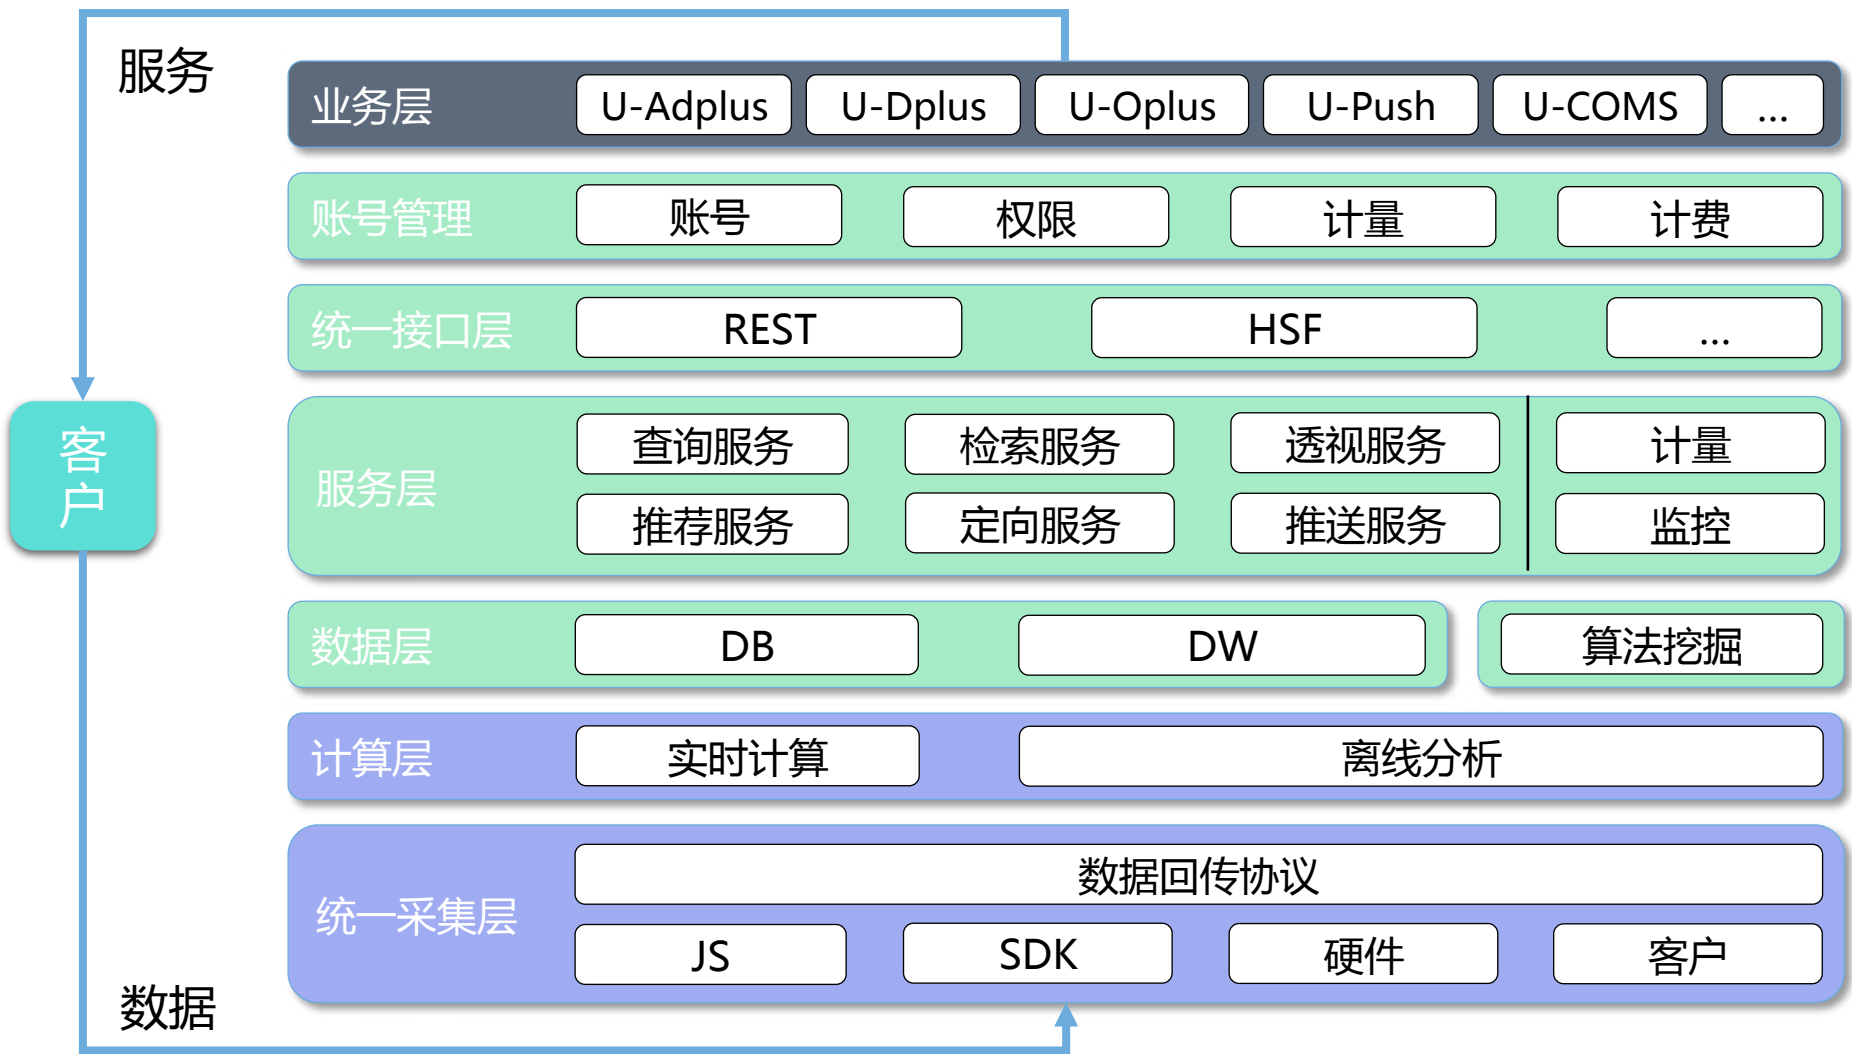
服务

业务层 U-Adplus U-Dplus U-Oplus U-Push U-COMS ...

账号管理 账号 权限 计量 计费

统一接口层 REST HSF ...

客户

服务层 查询服务 检索服务 透视服务 计量
推荐服务 定向服务 推送服务 监控

数据层 DB DW 算法挖掘

计算层 实时计算 离线分析

统一采集层 数据回传协议
JS SDK 硬件 客户

数据